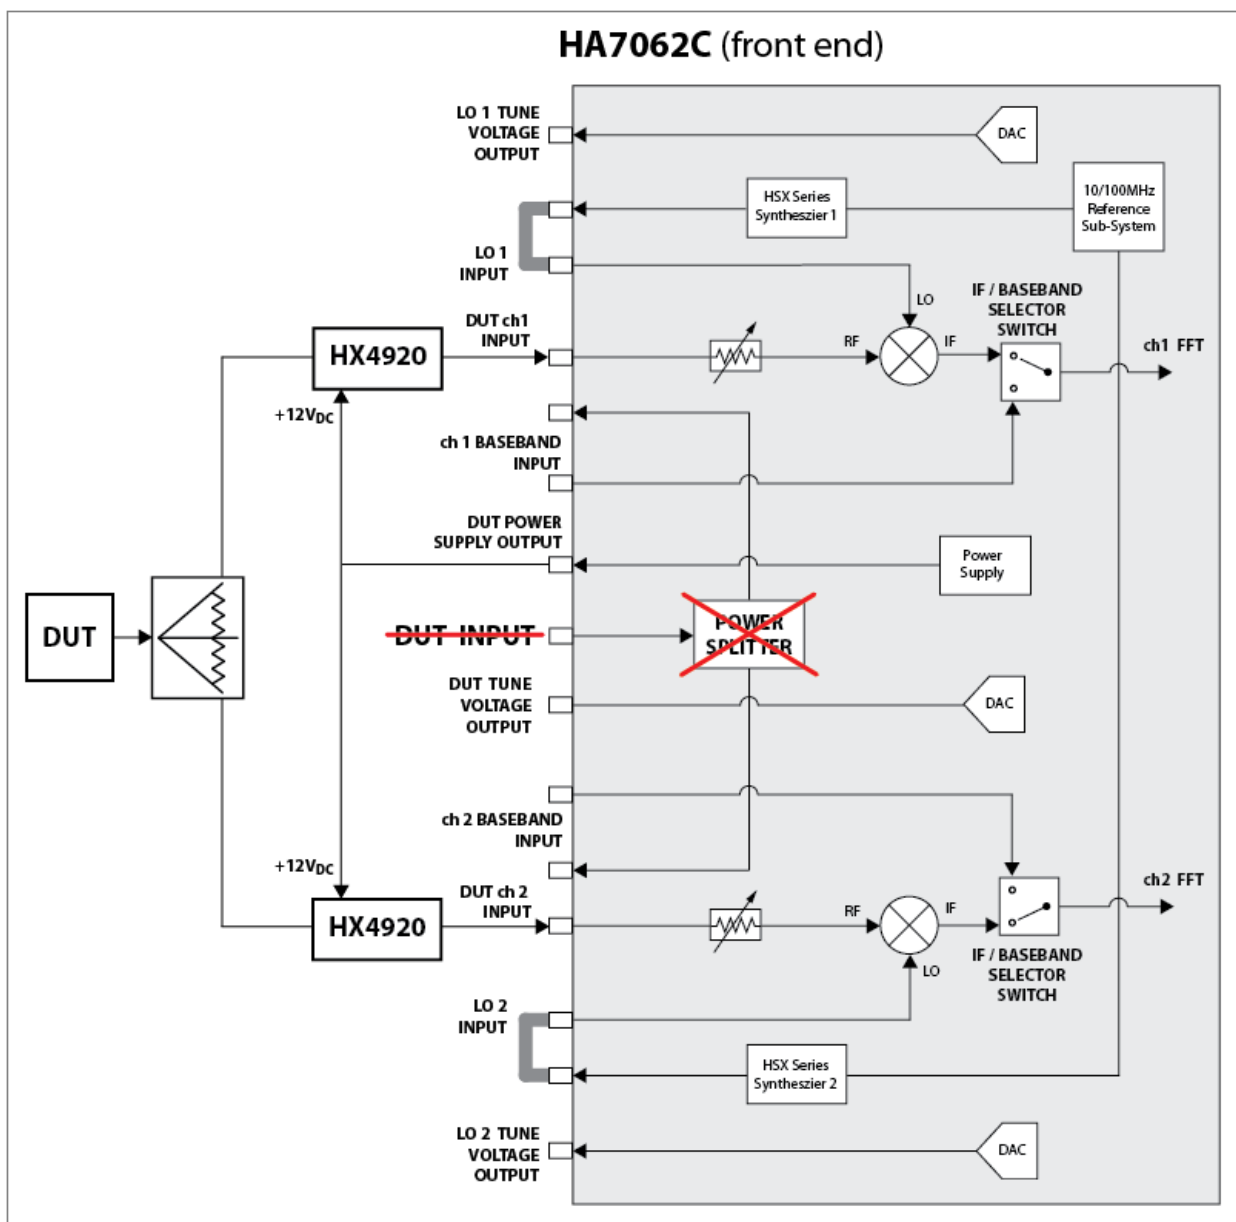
HA7062C (front end)

LO 1 TUNE VOLTAGE OUTPUT

DAC

HSX Series Syntheszier 1

10/100MHz Reference Sub-System

LO 1 INPUT

LO

IF / BASEBAND SELECTOR SWITCH

DUT ch1 INPUT

HX4920

RF

IF

ch1 FFT

$+12V_{DC}$

ch 1 BASEBAND INPUT

DUT POWER SUPPLY OUTPUT

Power Supply

DUT

DUT INPUT

POWER SPLITTER

DUT TUNE VOLTAGE OUTPUT

DAC

ch 2 BASEBAND INPUT

$+12V_{DC}$

DUT ch 2 INPUT

HX4920

RF

IF

ch2 FFT

LO

IF / BASEBAND SELECTOR SWITCH

LO 2 INPUT

HSX Series Syntheszier 2

LO 2 TUNE VOLTAGE OUTPUT

DAC